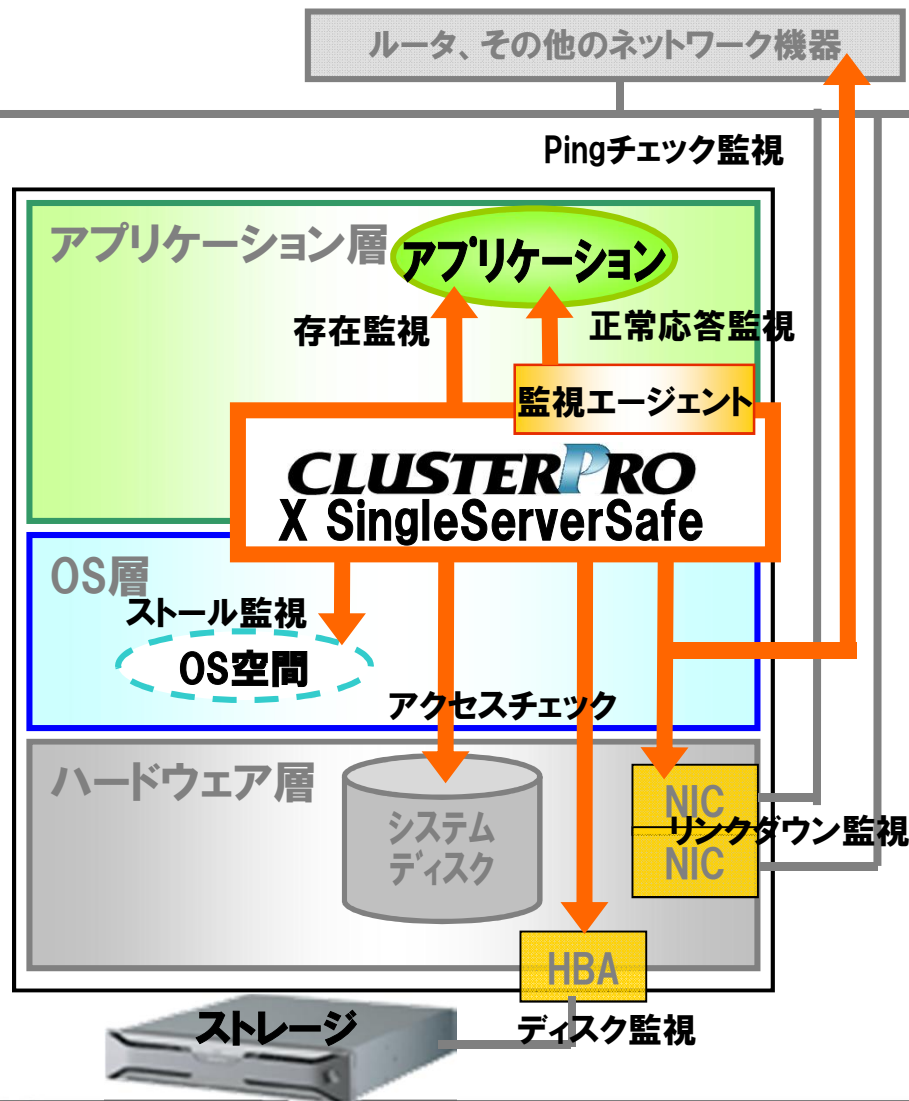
ルータ、その他のネットワーク機器

Pingチェック監視

アプリケーション層

アプリケーション

存在監視

正常応答監視

監視エージェント

CLUSTERPRO
X SingleServerSafe

OS層

ストール監視

OS空間

アクセスチェック

ハードウェア層

システム
ディスク

NIC

リンクダウン監視

NIC

HBA

ストレージ

ディスク監視